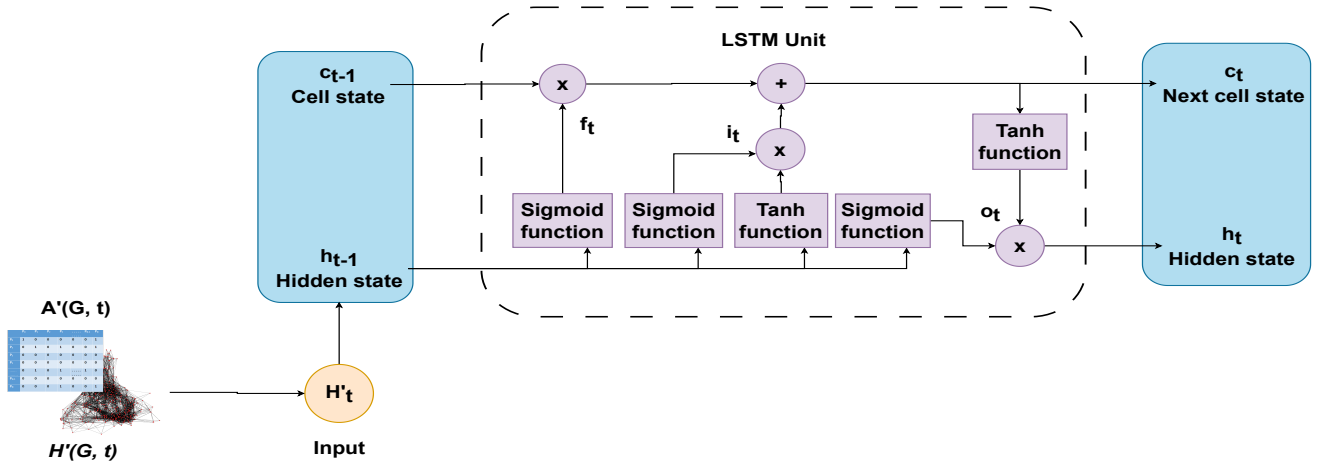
LSTM Unit

$c_{t-1}$
Cell state

x

$f_t$

+

$i_t$

x

Tanh function

$c_t$
Next cell state

Sigmoid function

Sigmoid function

Tanh function

Sigmoid function

$o_t$

x

$h_{t-1}$
Hidden state

$h_t$
Hidden state

A'(G, t)

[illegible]

$H'_t$

Input

H'(G, t)